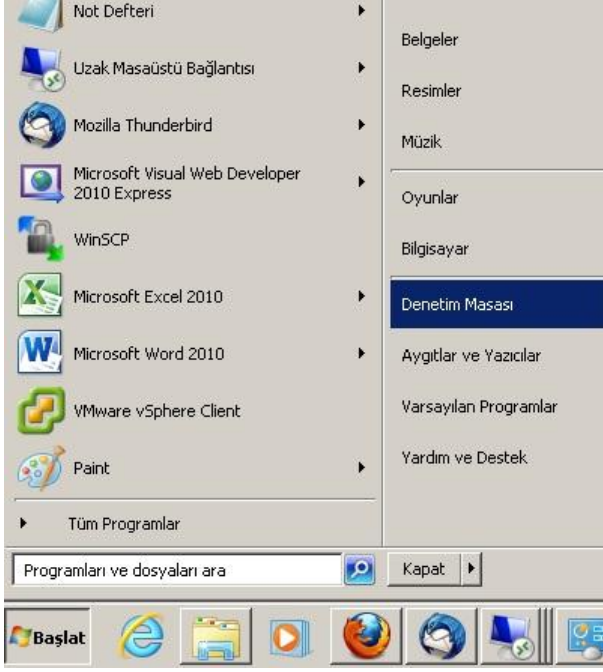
Not Defteri

Uzak Masaüstü Bağlantısı

Mozilla Thunderbird

Microsoft Visual Web Developer 2010 Express

WinSCP

Microsoft Excel 2010

Microsoft Word 2010

VMware vSphere Client

Paint

Tüm Programlar

Programları ve dosyaları ara

Belgeler

Resimler

Müzik

Oyunlar

Bilgisayar

Denetim Masası

Aygıtlar ve Yazıcılar

Varsayılan Programlar

Yardım ve Destek

Kapat

Başlat